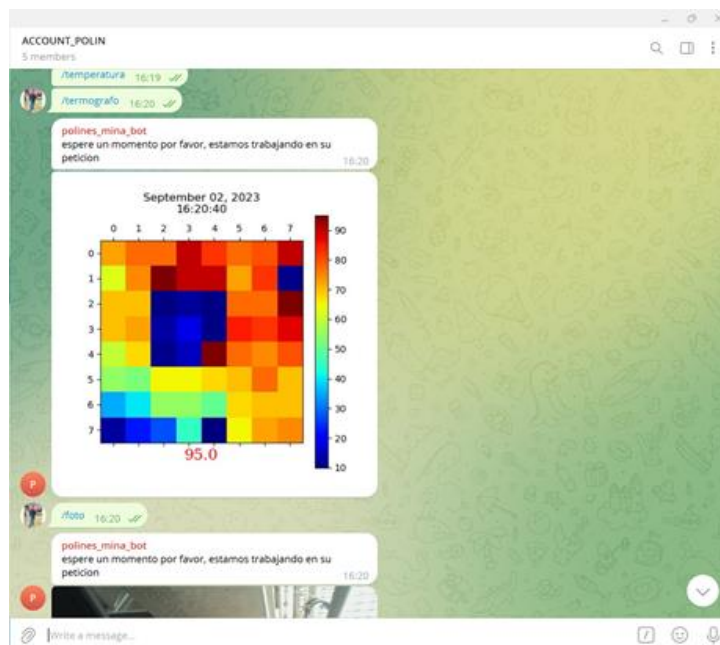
ACCOUNT_POLIN
5 members

/temperatura 16:19

/termografo 16:20

polines_mina_bot
espere un momento por favor, estamos trabajando en su peticion
16:20

September 02, 2023
16:20:40

0 1 2 3 4 5 6 7

0
1
2
3
4
5
6
7

90
80
70
60
50
40
30
20
10

95.0

P

/foto 16:20

polines_mina_bot
espere un momento por favor, estamos trabajando en su peticion
16:20

P

Write a message...